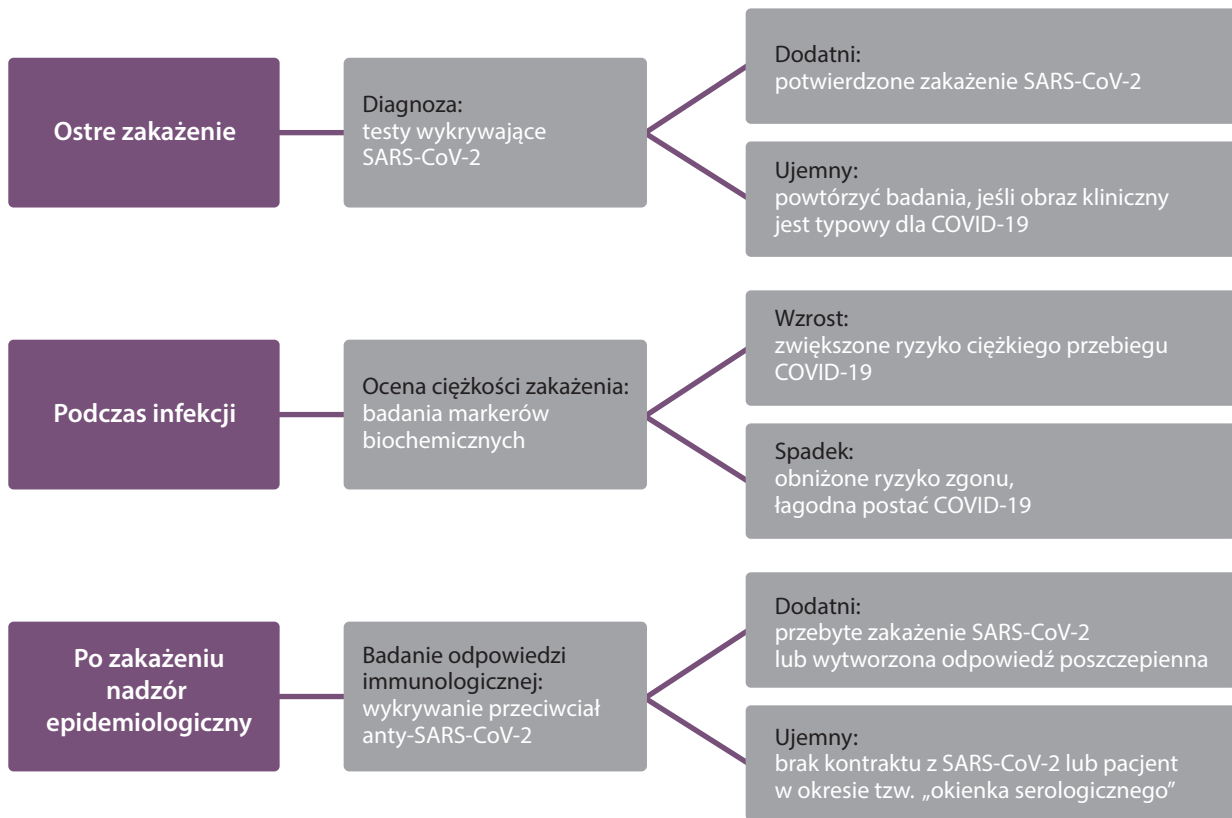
Ostre zakażenie

Diagnoza:
testy wykrywające SARS-CoV-2

Dodatni:
potwierdzone zakażenie SARS-CoV-2

Ujemny:
powtórzyć badania, jeśli obraz kliniczny jest typowy dla COVID-19

Podczas infekcji

Ocena ciężkości zakażenia:
badania markerów biochemicznych

Wzrost:
zwiększone ryzyko ciężkiego przebiegu COVID-19

Spadek:
obniżone ryzyko zgonu, łagodna postać COVID-19

Po zakażeniu nadzór epidemiologiczny

Badanie odpowiedzi immunologicznej:
wykrywanie przeciwciał anty-SARS-CoV-2

Dodatni:
przebyte zakażenie SARS-CoV-2 lub wytworzona odpowiedź poszczepienna

Ujemny:
brak kontraktu z SARS-CoV-2 lub pacjent w okresie tzw. „okienka serologicznego”